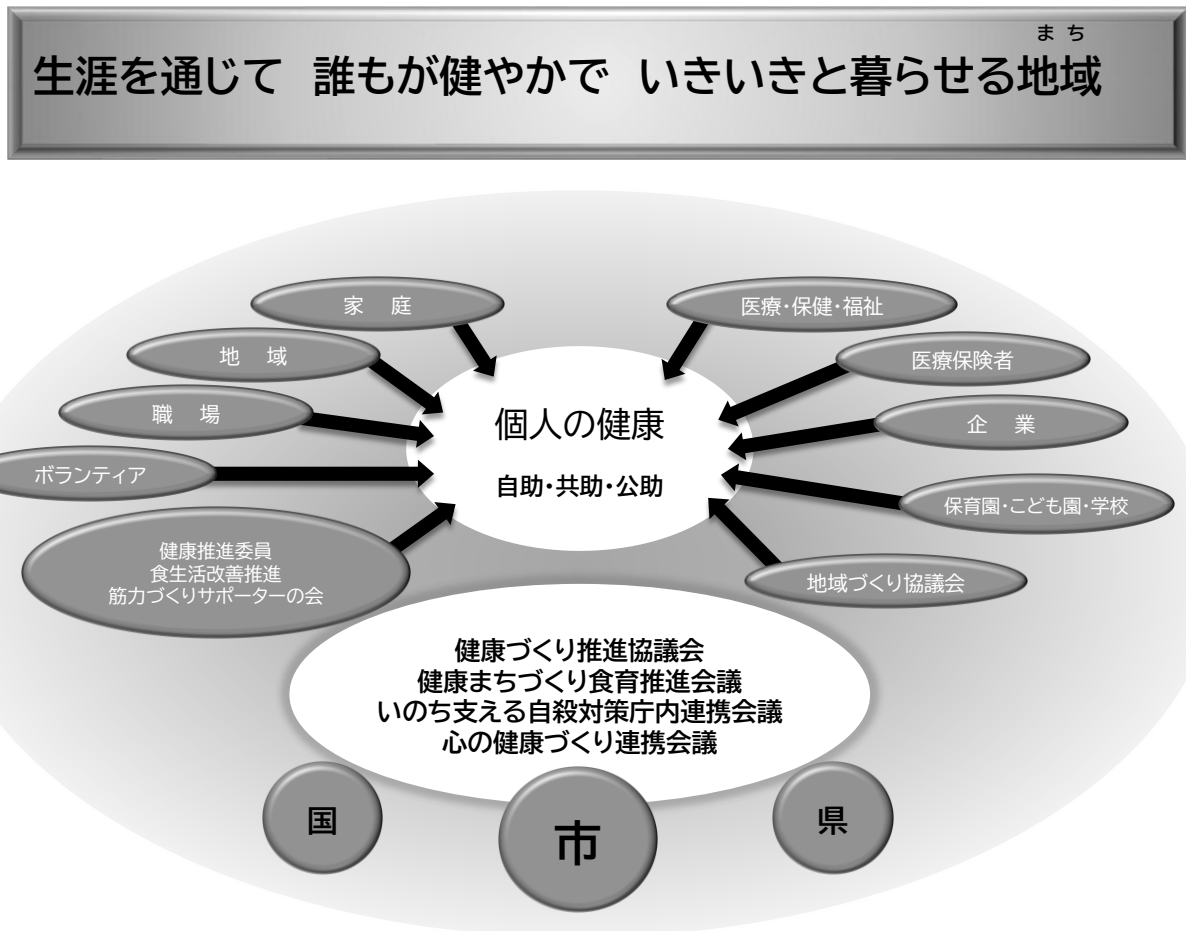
まち
生涯を通じて　誰もが健やかで　いきいきと暮らせる地域

家　庭

地　域

職　場

ボランティア

健康推進委員
食生活改善推進
筋力づくりサポーターの会

医療・保健・福祉

医療保険者

企　業

保育園・こども園・学校

地域づくり協議会

個人の健康

自助・共助・公助

健康づくり推進協議会
健康まちづくり食育推進会議
いのち支える自殺対策庁内連携会議
心の健康づくり連携会議

国

市

県